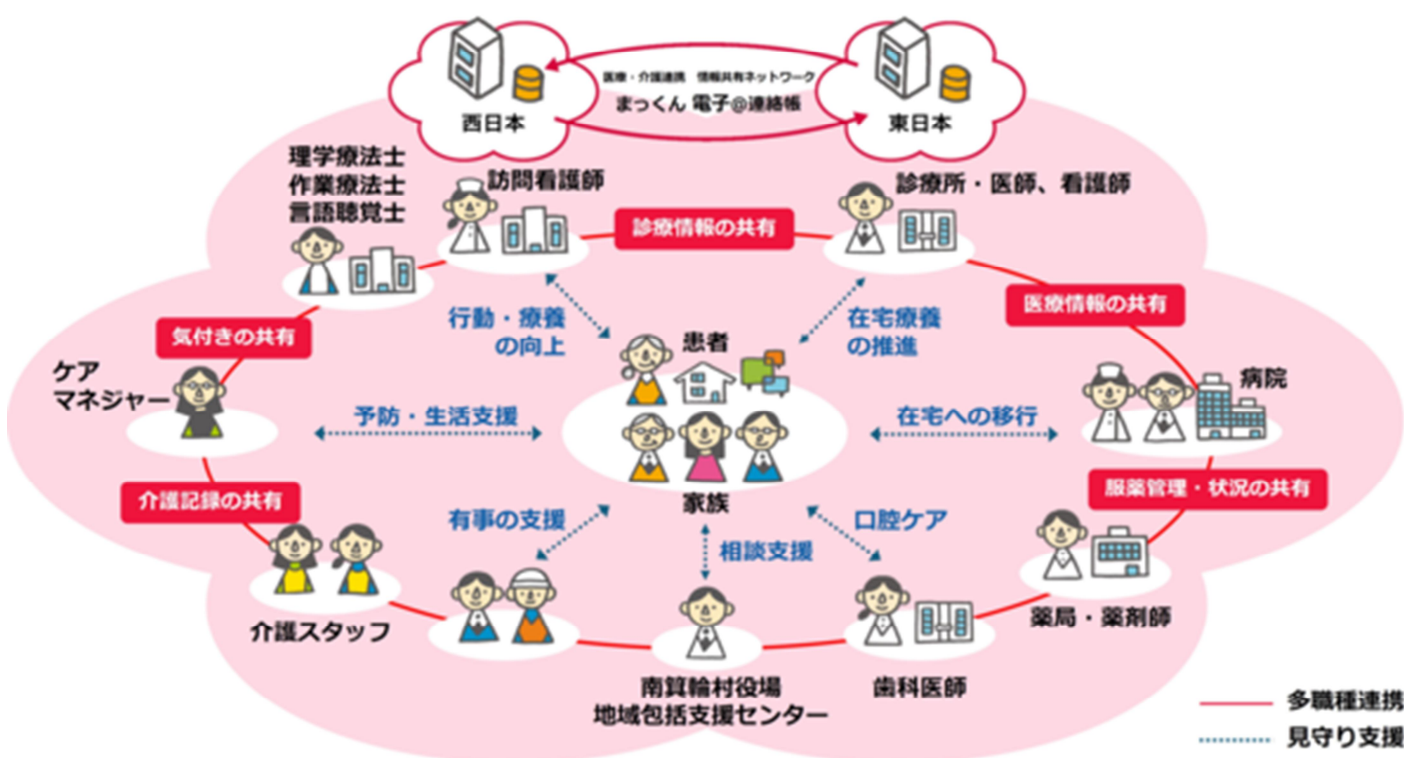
医療・介護連携 情報共有ネットワーク
まっくん電子@連絡帳

西日本

東日本

理学療法士
作業療法士
言語聴覚士

訪問看護師

診療情報の共有

診療所・医師、看護師

医療情報の共有

気付きの共有

行動・療養の向上

在宅療養の推進

患者

ケアマネジャー

病院

予防・生活支援

在宅への移行

家族

服薬管理・状況の共有

介護記録の共有

有事の支援

口腔ケア

相談支援

介護スタッフ

薬局・薬剤師

南箕輪村役場
地域包括支援センター

歯科医師

多職種連携

見守り支援